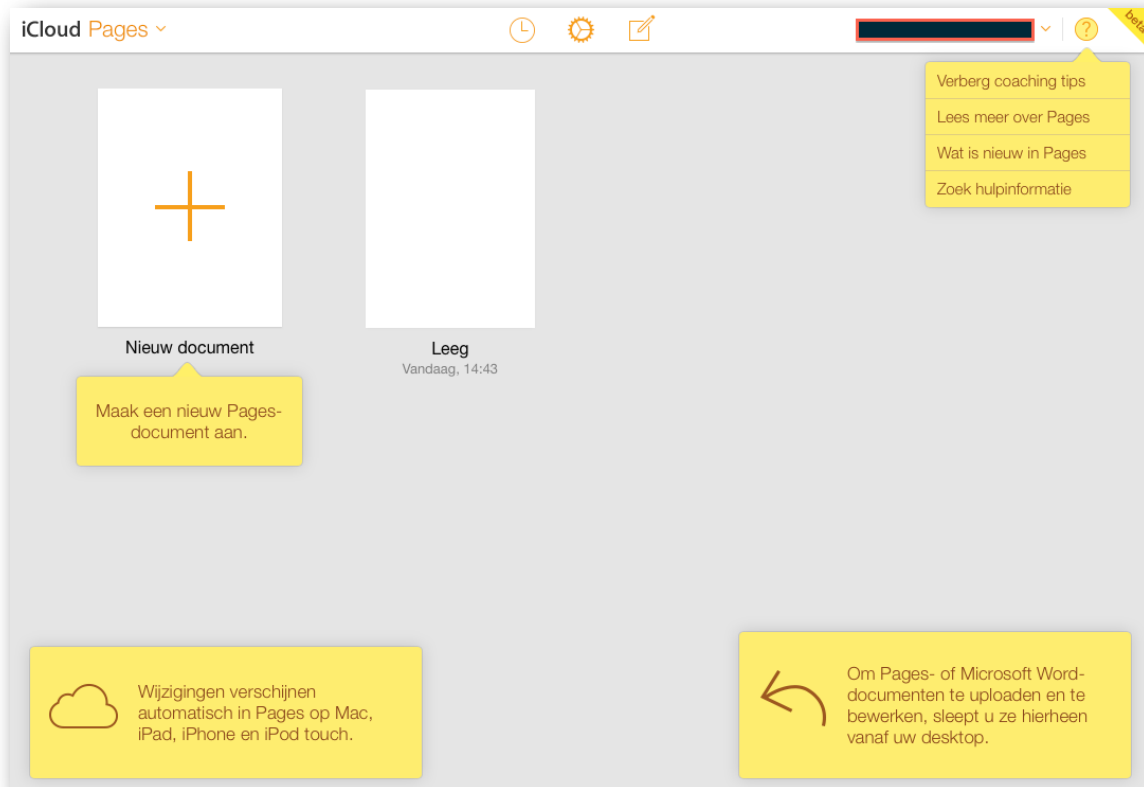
iCloud Pages

beta

Verberg coaching tips
Lees meer over Pages
Wat is nieuw in Pages
Zoek hulpinformatie

Nieuw document

Leeg
Vandaag, 14:43

Maak een nieuw Pages-document aan.

Wijzigingen verschijnen automatisch in Pages op Mac, iPad, iPhone en iPod touch.

Om Pages- of Microsoft Word-documenten te uploaden en te bewerken, sleept u ze hierheen vanaf uw desktop.